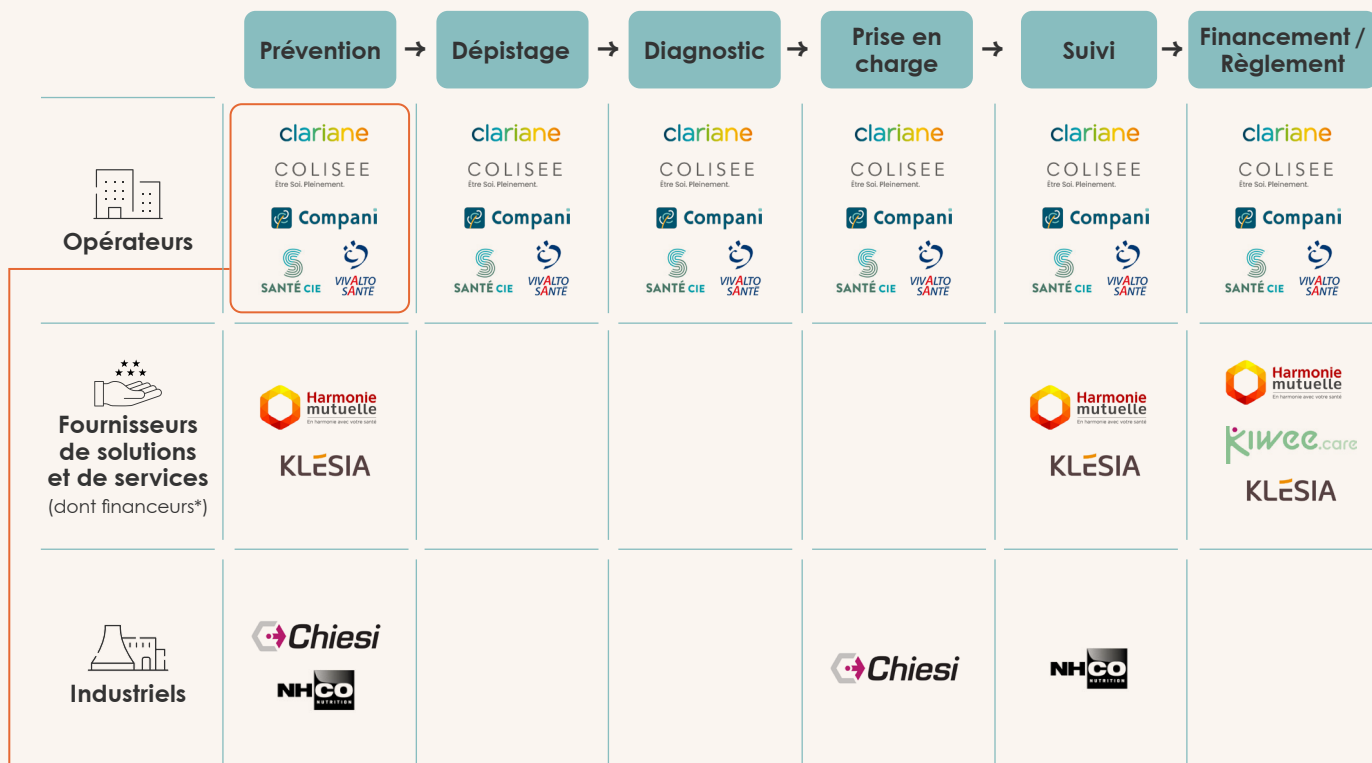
| | Prévention → | Dépistage → | Diagnostic → | Prise en charge → | Suivi → | Financement / Règlement |
|---|---|---|---|---|---|---|
| Opérateurs | clariane COLISEE Être Soi. Pleinement. Compani SANTÉ CIE VIVALTO SANTÉ | clariane COLISEE Être Soi. Pleinement. Compani SANTÉ CIE VIVALTO SANTÉ | clariane COLISEE Être Soi. Pleinement. Compani SANTÉ CIE VIVALTO SANTÉ | clariane COLISEE Être Soi. Pleinement. Compani SANTÉ CIE VIVALTO SANTÉ | clariane COLISEE Être Soi. Pleinement. Compani SANTÉ CIE VIVALTO SANTÉ | clariane COLISEE Être Soi. Pleinement. Compani SANTÉ CIE VIVALTO SANTÉ |
| Fournisseurs de solutions et de services (dont financeurs*) | Harmonie mutuelle En harmonie avec votre santé KLESIA | | | | Harmonie mutuelle En harmonie avec votre santé KLESIA | Harmonie mutuelle En harmonie avec votre santé kiwee.care KLESIA |
| Industriels | Chiesi NHCO NUTRITION | | | Chiesi | NHCO NUTRITION | |